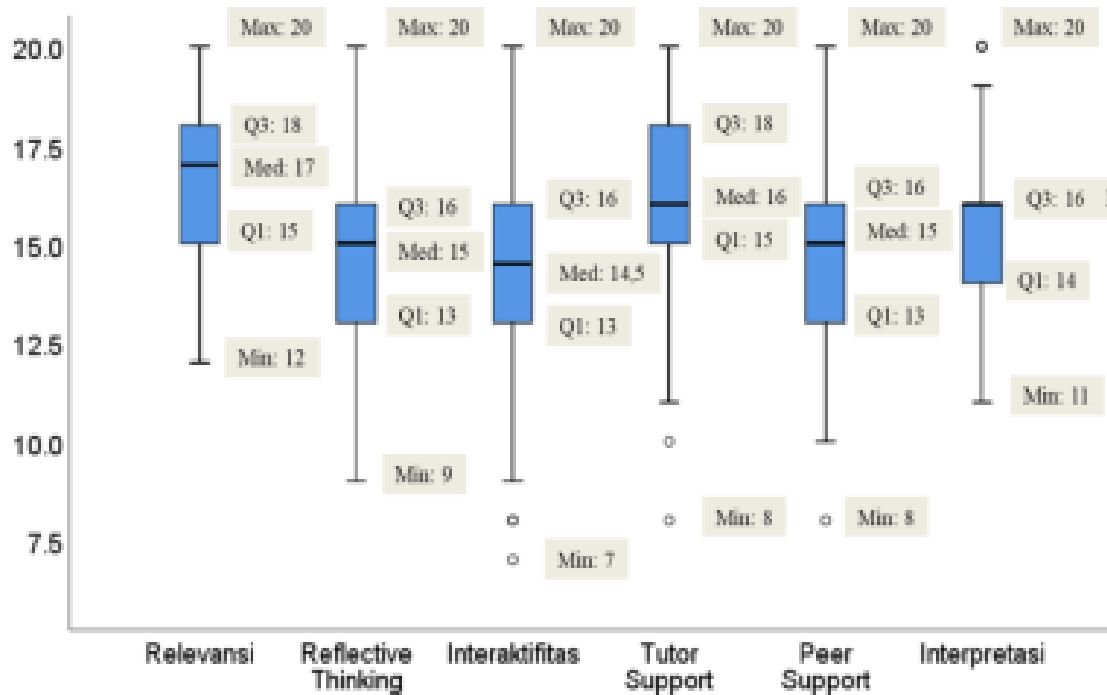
20.0
17.5
15.0
12.5
10.0
7.5

Max: 20
Q3: 18
Med: 17
Q1: 15
Min: 12

Max: 20
Q3: 16
Med: 15
Q1: 13
Min: 9

Max: 20
Q3: 16
Med: 14,5
Q1: 13
Min: 7

Max: 20
Q3: 18
Med: 16
Q1: 15
Min: 8

Max: 20
Q3: 16
Med: 15
Q1: 13
Min: 8

Max: 20
Q3: 16
Q1: 14
Min: 11

Relevansi
Reflective Thinking
Interaktifitas
Tutor Support
Peer Support
Interpretasi